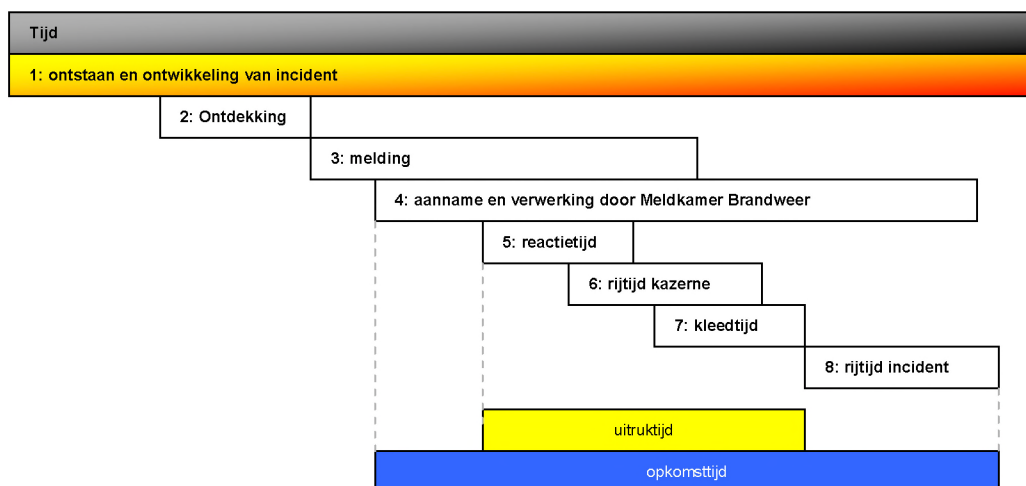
Tijd

1: ontstaan en ontwikkeling van incident

2: Ontdekking

3: melding

4: aanname en verwerking door Meldkamer Brandweer

5: reactietijd

6: rijtijd kazerne

7: kleedtijd

8: rijtijd incident

uitruktijd

opkomsttijd